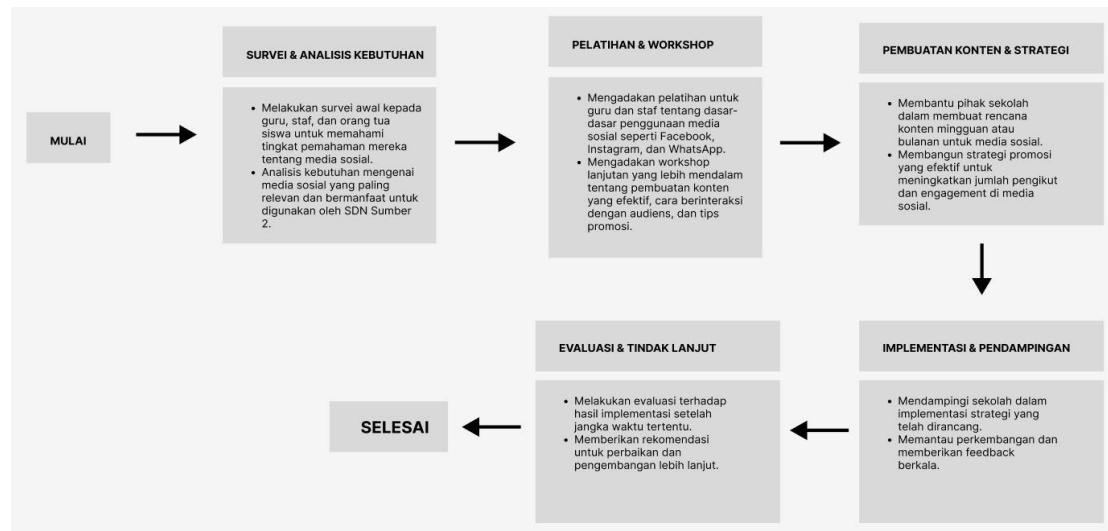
MULAI

SURVEI & ANALISIS KEBUTUHAN

• Melakukan survei awal kepada guru, staf, dan orang tua siswa untuk memahami tingkat pemahaman mereka tentang media sosial.
• Analisis kebutuhan mengenai media sosial yang paling relevan dan bermanfaat untuk digunakan oleh SDN Sumber 2.

PELATIHAN & WORKSHOP

• Mengadakan pelatihan untuk guru dan staf tentang dasar-dasar penggunaan media sosial seperti Facebook, Instagram, dan WhatsApp.
• Mengadakan workshop lanjutan yang lebih mendalam tentang pembuatan konten yang efektif, cara berinteraksi dengan audiens, dan tips promosi.

PEMBUATAN KONTEN & STRATEGI

• Membantu pihak sekolah dalam membuat rencana konten mingguan atau bulanan untuk media sosial.
• Membangun strategi promosi yang efektif untuk meningkatkan jumlah pengikut dan engagement di media sosial.

IMPLEMENTASI & PENDAMPINGAN

• Mendampingi sekolah dalam implementasi strategi yang telah dirancang.
• Memantau perkembangan dan memberikan feedback berkala.

EVALUASI & TINDAK LANJUT

• Melakukan evaluasi terhadap hasil implementasi setelah jangka waktu tertentu.
• Memberikan rekomendasi untuk perbaikan dan pengembangan lebih lanjut.

SELESAI